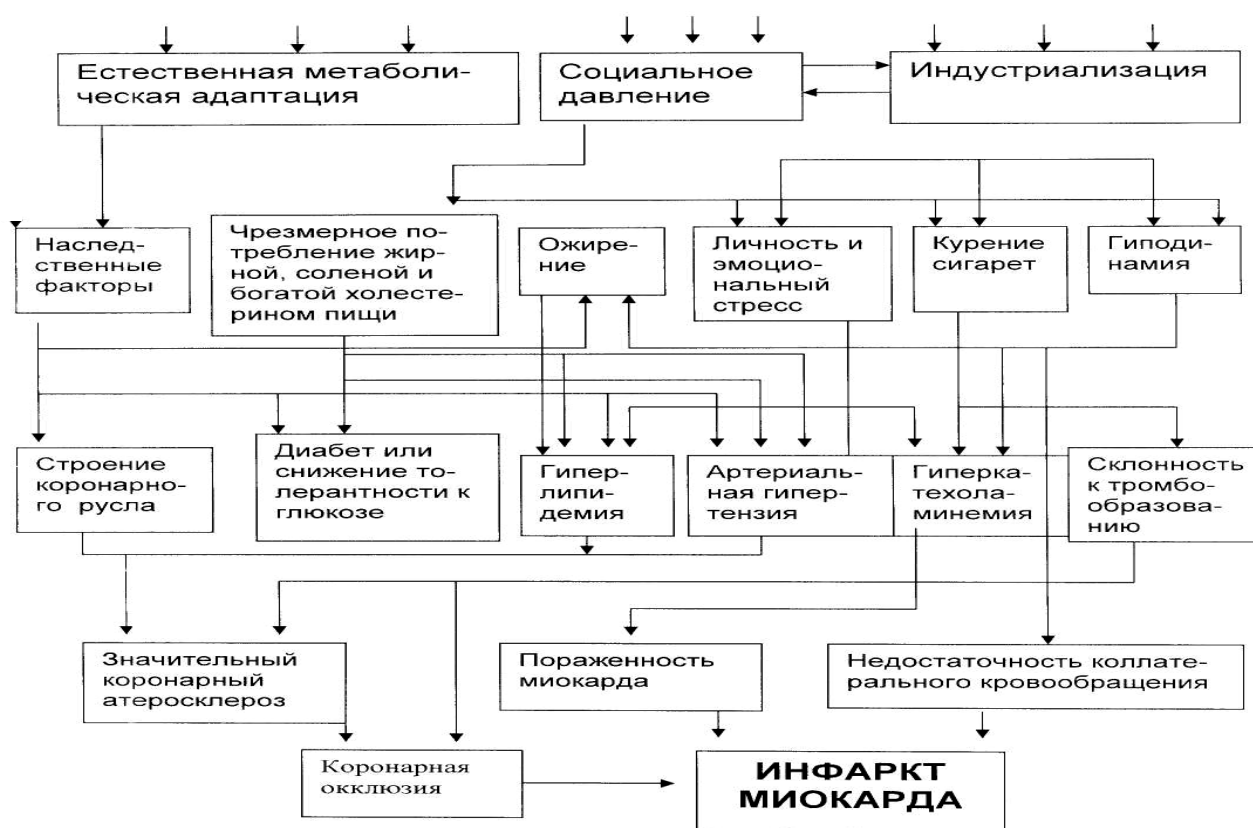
Естественная метаболическая адаптация

Социальное давление

Индустриализация

Наследственные факторы

Чрезмерное потребление жирной, соленой и богатой холестерином пищи

Ожирение

Личность и эмоциональный стресс

Курение сигарет

Гиподинамия

Строение коронарного русла

Диабет или снижение толерантности к глюкозе

Гиперлипидемия

Артериальная гипертензия

Гиперкатехоламинемия

Склонность к тромбообразованию

Значительный коронарный атеросклероз

Пораженность миокарда

Недостаточность коллатерального кровообращения

Коронарная окклюзия

ИНФАРКТ МИОКАРДА